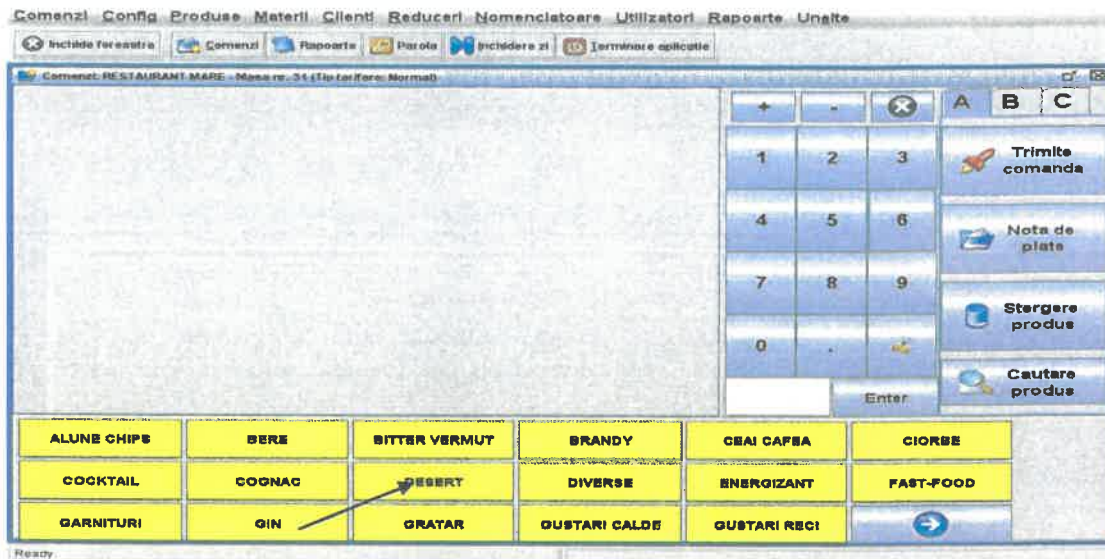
Comenzi Config Produse Materii Clienti Reduceri Nomenclatoare Utilizatori Rapoarte Unelte

Inchide fereastra Comenzi Rapoarte Parola Inchidere zi Terminare aplicatie

Comenzi: RESTAURANT MARE - Masa nr. 31 (Tip tarifare: Normal)

+ - A B C

1 2 3 Trimite comanda

4 5 6 Nota de plata

7 8 9 Stergere produs

0 . Cautare produs

Enter

| ALUNE CHIPS | BERE | BITTER VERMUT | BRANDY | CEAI CAFEA | CIORBE |
|---|---|---|---|---|---|
| COCKTAIL | COGNAC | DESERT | DIVERSE | ENERGIZANT | FAST-FOOD |
| GARNITURI | GIN | GRATAR | GUSTARI CALDE | GUSTARI RECI | |

Ready